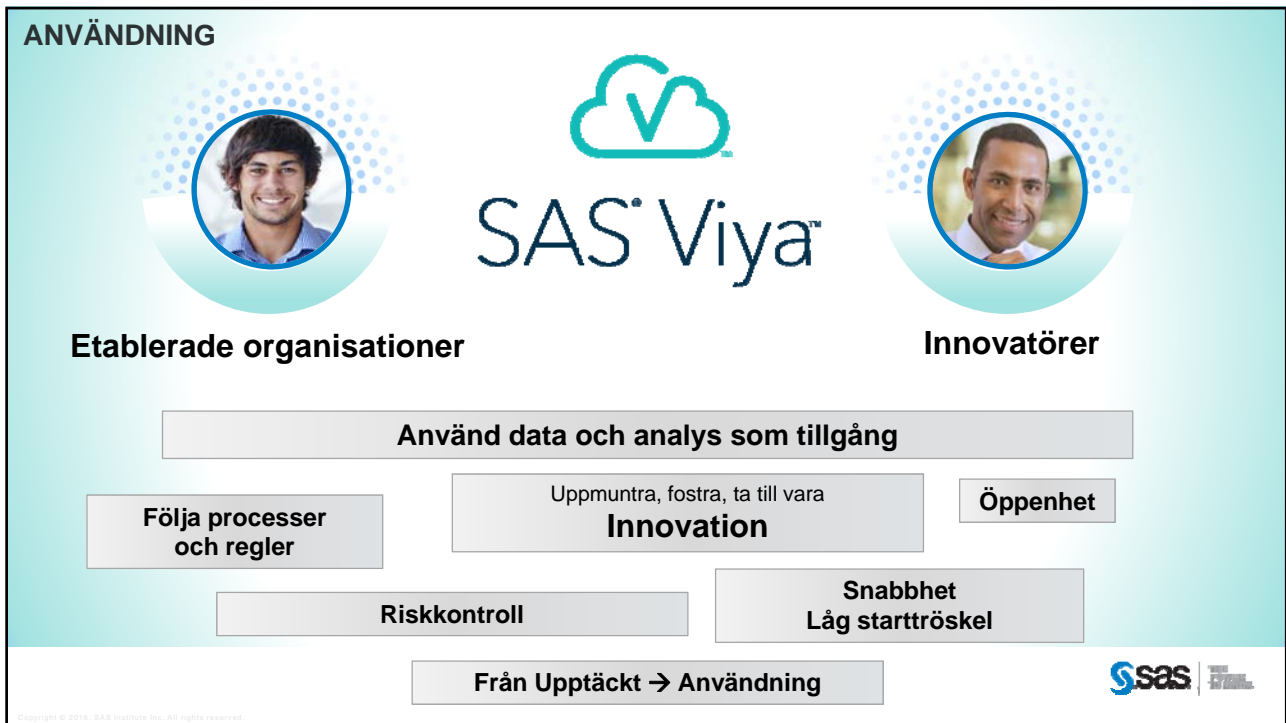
ANVÄNDNING

SAS® Viya™

Etablerade organisationer

Innovatörer

Använd data och analys som tillgång

Följa processer och regler

Uppmuntra, fostra, ta till vara
Innovation

Öppenhet

Riskkontroll

Snabbhet
Låg starttröskel

Från Upptäckt → Användning

sas

Copyright © 2016, SAS Institute Inc. All rights reserved.